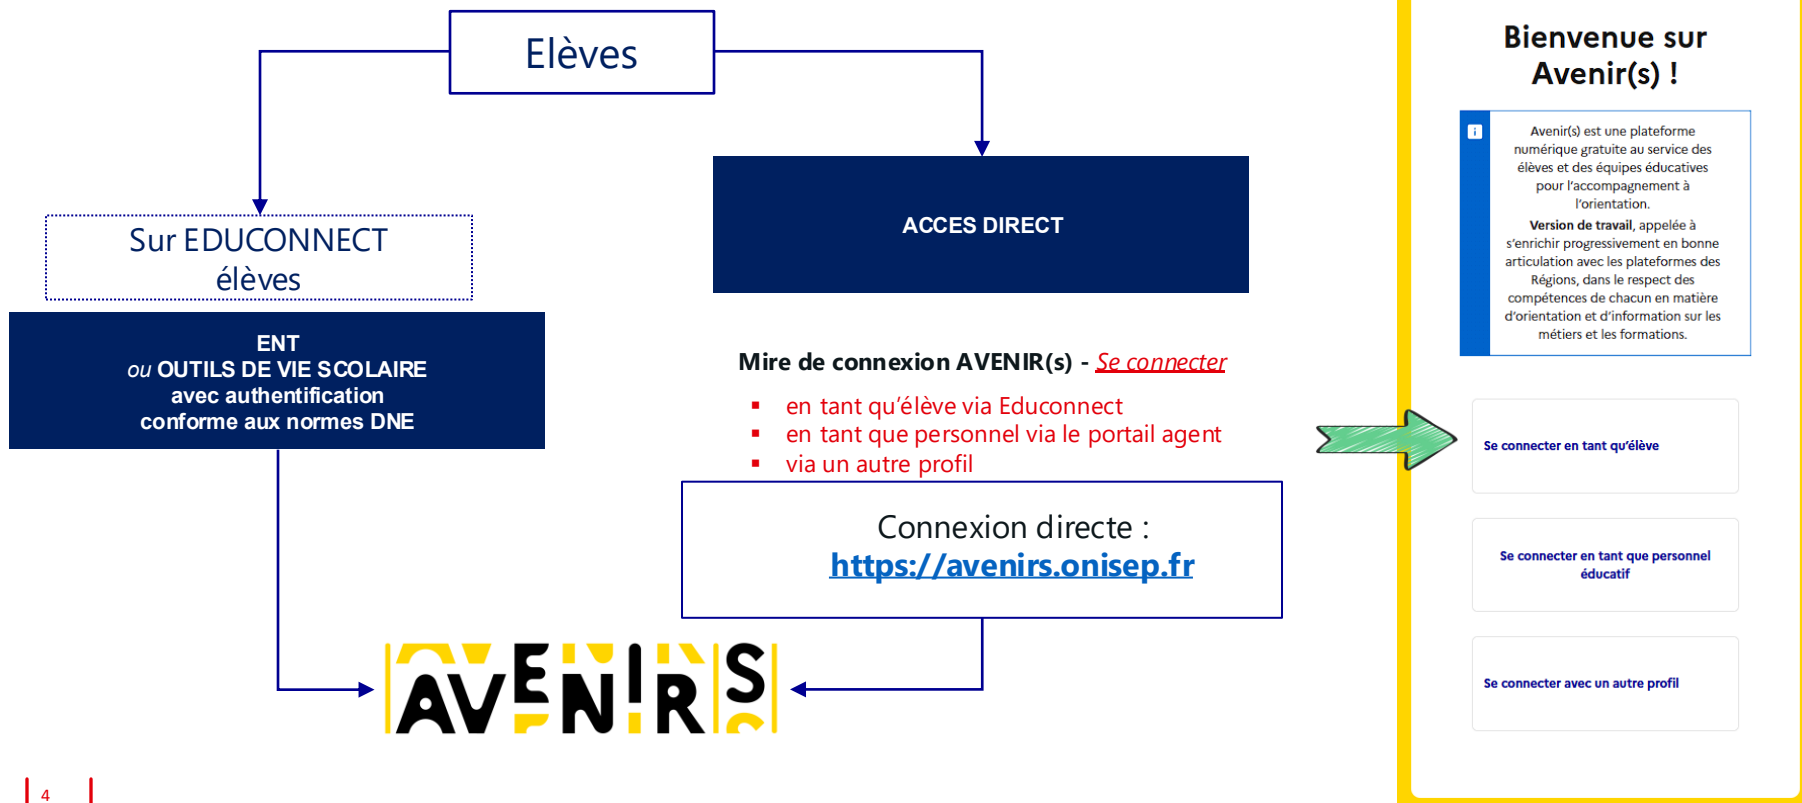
Elèves

Sur EDUCONNECT élèves

ENT
ou OUTILS DE VIE SCOLAIRE
avec authentification
conforme aux normes DNE

ACCES DIRECT

Mire de connexion AVENIR(s) - Se connecter

- en tant qu'élève via Educonnect
- en tant que personnel via le portail agent
- via un autre profil

Connexion directe :
https://avenirs.onisep.fr

AVENIRS

Bienvenue sur Avenir(s) !

Avenir(s) est une plateforme numérique gratuite au service des élèves et des équipes éducatives pour l'accompagnement à l'orientation.
Version de travail, appelée à s'enrichir progressivement en bonne articulation avec les plateformes des Régions, dans le respect des compétences de chacun en matière d'orientation et d'information sur les métiers et les formations.

Se connecter en tant qu'élève

Se connecter en tant que personnel éducatif

Se connecter avec un autre profil

4